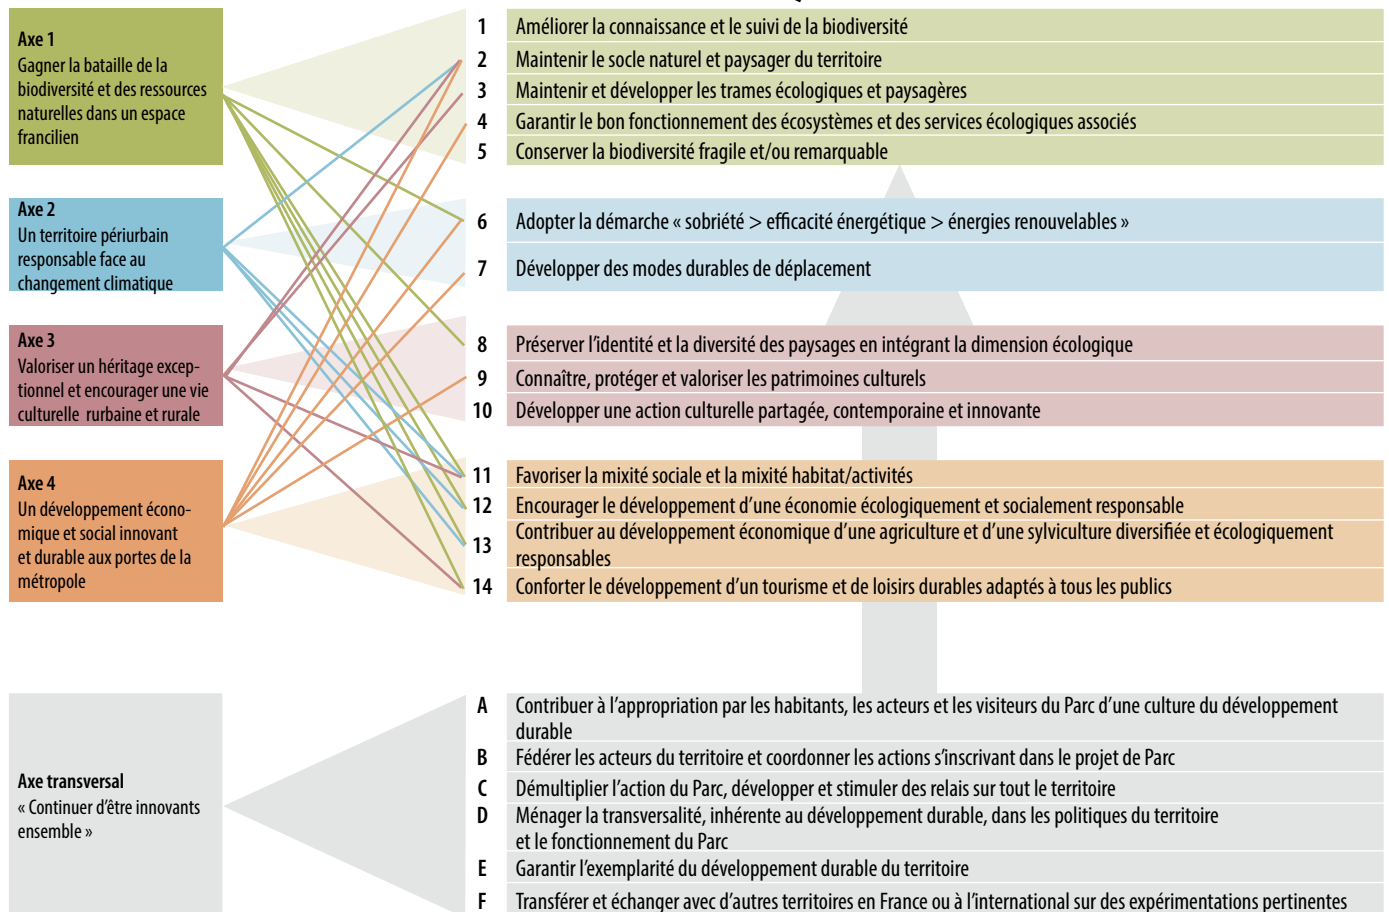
Axe 1
Gagner la bataille de la biodiversité et des ressources naturelles dans un espace francilien

Axe 2
Un territoire périurbain responsable face au changement climatique

Axe 3
Valoriser un héritage exceptionnel et encourager une vie culturelle rurbaine et rurale

Axe 4
Un développement économique et social innovant et durable aux portes de la métropole

Axe transversal
« Continuer d'être innovants ensemble »

1 Améliorer la connaissance et le suivi de la biodiversité
2 Maintenir le socle naturel et paysager du territoire
3 Maintenir et développer les trames écologiques et paysagères
4 Garantir le bon fonctionnement des écosystèmes et des services écologiques associés
5 Conserver la biodiversité fragile et/ou remarquable
6 Adopter la démarche « sobriété > efficacité énergétique > énergies renouvelables »
7 Développer des modes durables de déplacement
8 Préserver l'identité et la diversité des paysages en intégrant la dimension écologique
9 Connaître, protéger et valoriser les patrimoines culturels
10 Développer une action culturelle partagée, contemporaine et innovante
11 Favoriser la mixité sociale et la mixité habitat/activités
12 Encourager le développement d'une économie écologiquement et socialement responsable
13 Contribuer au développement économique d'une agriculture et d'une sylviculture diversifiée et écologiquement responsables
14 Conforter le développement d'un tourisme et de loisirs durables adaptés à tous les publics

A Contribuer à l'appropriation par les habitants, les acteurs et les visiteurs du Parc d'une culture du développement durable
B Fédérer les acteurs du territoire et coordonner les actions s'inscrivant dans le projet de Parc
C Démultiplier l'action du Parc, développer et stimuler des relais sur tout le territoire
D Ménager la transversalité, inhérente au développement durable, dans les politiques du territoire et le fonctionnement du Parc
E Garantir l'exemplarité du développement durable du territoire
F Transférer et échanger avec d'autres territoires en France ou à l'international sur des expérimentations pertinentes